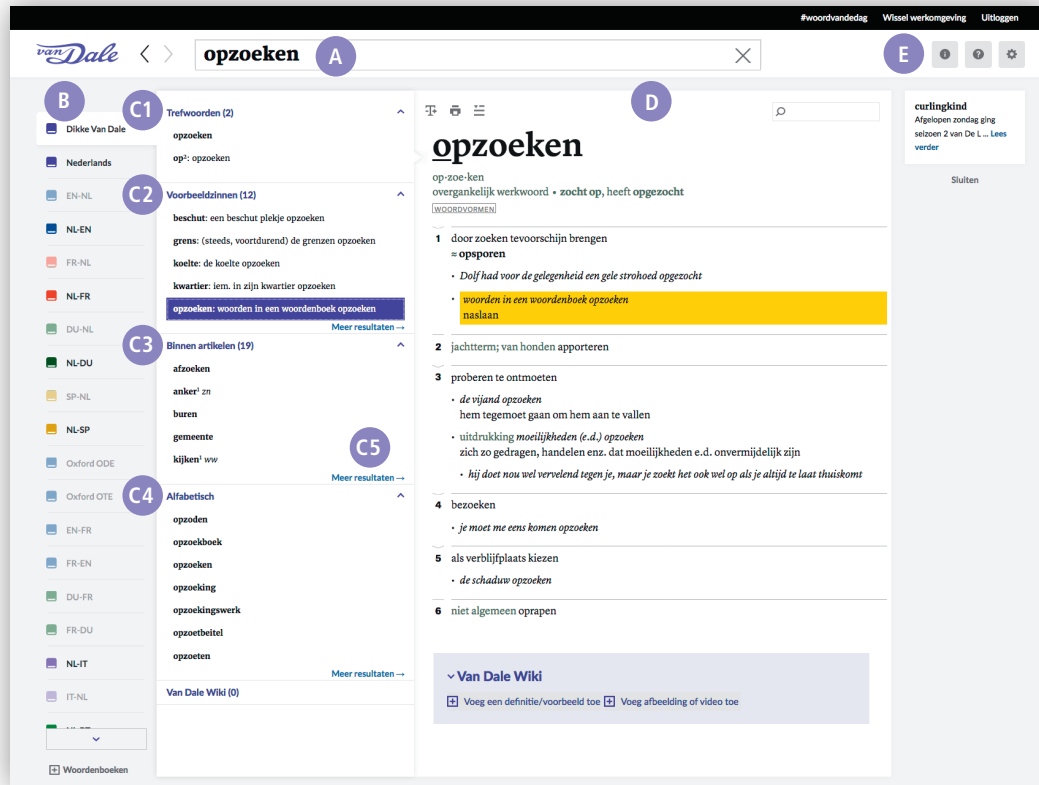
#woordvandedag Wissel werkomgeving Uitloggen

van Dale

opzoeken

A

E

B

Dikke Van Dale
Nederlands
EN-NL
NL-EN
FR-NL
NL-FR
DU-NL
NL-DU
SP-NL
NL-SP
Oxford ODE
Oxford OTE
EN-FR
FR-EN
DU-FR
FR-DU
NL-IT
IT-NL

Woordenboeken

C1
Trefwoorden (2)
opzoeken
op²: opzoeken

C2
Voorbeeldzinnen (12)
beschut: een beschut plekje opzoeken
grens: (steeds, voortdurend) de grenzen opzoeken
koelte: de koelte opzoeken
kwartier: iem. in zijn kwartier opzoeken
opzoeken: woorden in een woordenboek opzoeken
Meer resultaten →

C3
Binnen artikelen (19)
afzoeken
anker¹ zn
buren
gemeente
kijken¹ ww
C5
Meer resultaten →

C4
Alfabetisch
opzoden
opzoekboek
opzoeken
opzoeking
opzoekingswerk
opzoetbeitel
opzoeten
Meer resultaten →

Van Dale Wiki (0)

D

opzoeken
op-zoe-ken
overgankelijk werkwoord • zocht op, heeft opgezocht
WOORDVORMEN

1 door zoeken tevoorschijn brengen
≈ opsporen
• Dolf had voor de gelegenheid een gele strohoed opgezocht
• woorden in een woordenboek opzoeken
naslaan

2 jachtterm; van honden apporteren

3 proberen te ontmoeten
• de vijand opzoeken
hem tegemoet gaan om hem aan te vallen
• uitdrukking moeilijkheden (e.d.) opzoeken
zich zo gedragen, handelen enz. dat moeilijkheden e.d. onvermijdelijk zijn
• hij doet nou wel vervelend tegen je, maar je zoekt het ook wel op als je altijd te laat thuiskomt

4 bezoeken
• je moet me eens komen opzoeken

5 als verblijfplaats kiezen
• de schaduw opzoeken

6 niet algemeen oprapen

Van Dale Wiki
Voeg een definitie/voorbeeld toe Voeg afbeelding of video toe

curlingkind
Afgelopen zondag ging seizoen 2 van De L... Lees verder
Sluiten